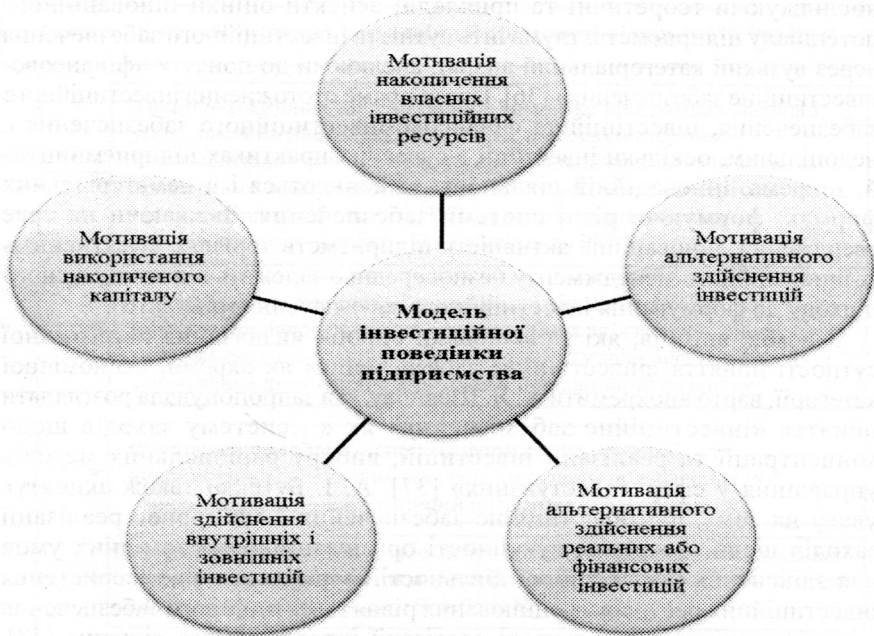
Мотивація накопичення власних інвестиційних ресурсів

Мотивація використання накопиченого капіталу

Мотивація альтернативного здійснення інвестицій

Модель інвестиційної поведінки підприємства

Мотивація здійснення внутрішніх і зовнішніх інвестицій

Мотивація альтернативного здійснення реальних або фінансових інвестицій